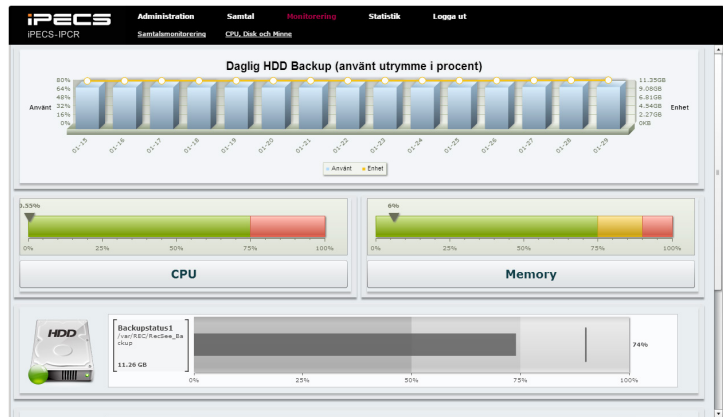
iPECS
iPECS-IPCR

Administration Samtal Monitorering Statistik Logga ut
Samtalsmonitorering CPU, Disk och Minne

Daglig HDD Backup (använt utrymme i procent)

Använt
80%
64%
48%
32%
16%
0%

11.35GB
9.08GB
6.81GB
4.54GB
2.27GB
0KB
Enhet

01-15 01-16 01-17 01-18 01-19 01-20 01-21 01-22 01-23 01-24 01-25 01-26 01-27 01-28 01-29

Använt Enhet

0.55%
0% 25% 50% 75% 100%
CPU

6%
0% 25% 50% 75% 100%
Memory

HDD
Backupstatus1
/var/REC/RecSee_Backup
11.26 GB
74%
0% 25% 50% 75% 100%